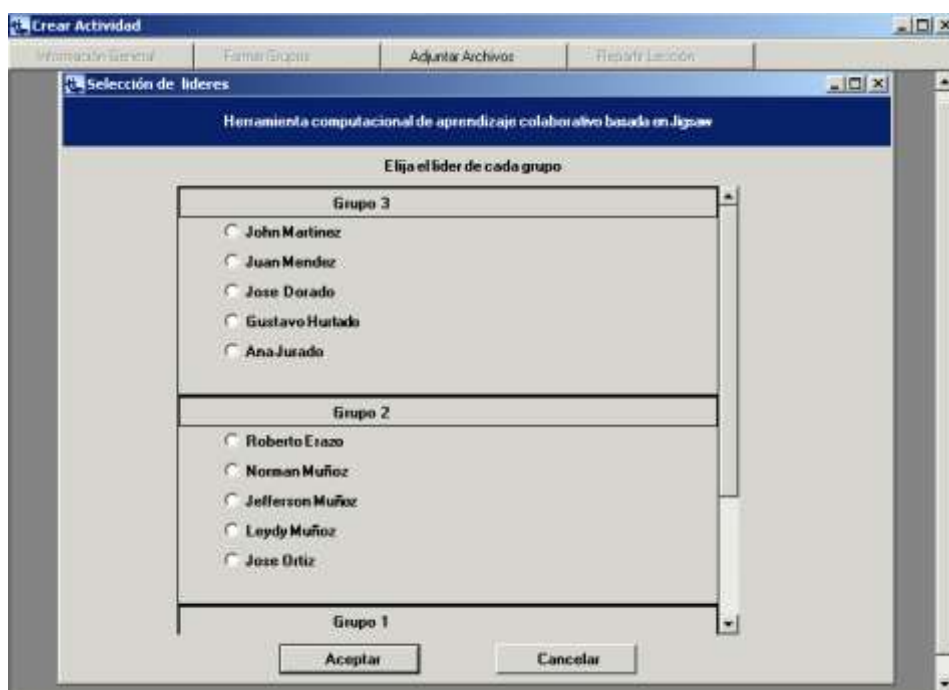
Crear Actividad

Información General | Formar Grupos | Adjuntar Archivos | Repartir Lección

Selección de lideres

Herramienta computacional de aprendizaje colaborativo basada en Jigsaw

Elija el lider de cada grupo

Grupo 3

John Martinez

Juan Mendez

Jose Dorado

Gustavo Hurtado

Ana Jurado

Grupo 2

Roberto Erazo

Norman Muñoz

Jefferson Muñoz

Leydy Muñoz

Jose Ortiz

Grupo 1

Aceptar

Cancelar